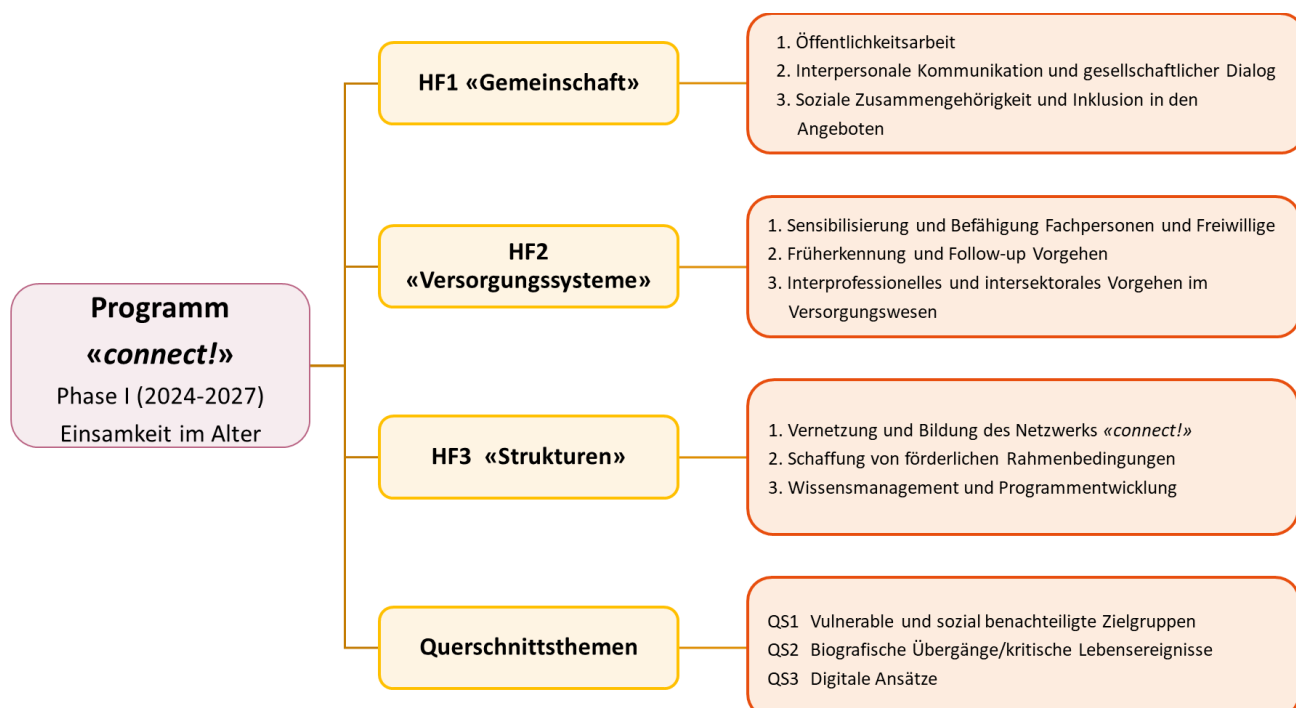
Programm
«connect!»
Phase I (2024-2027)
Einsamkeit im Alter

HF1 «Gemeinschaft»

1. Öffentlichkeitsarbeit
2. Interpersonale Kommunikation und gesellschaftlicher Dialog
3. Soziale Zusammengehörigkeit und Inklusion in den Angeboten

HF2 «Versorgungssysteme»

1. Sensibilisierung und Befähigung Fachpersonen und Freiwillige
2. Früherkennung und Follow-up Vorgehen
3. Interprofessionelles und intersektorales Vorgehen im Versorgungswesen

HF3 «Strukturen»

1. Vernetzung und Bildung des Netzwerks «connect!»
2. Schaffung von förderlichen Rahmenbedingungen
3. Wissensmanagement und Programmentwicklung

Querschnittsthemen

QS1 Vulnerable und sozial benachteiligte Zielgruppen
QS2 Biografische Übergänge/kritische Lebensereignisse
QS3 Digitale Ansätze